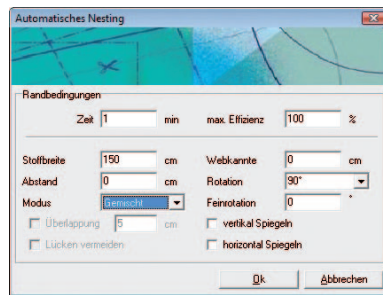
Automatisches Nesting

Randbedingungen

Zeit 1 min

max. Effizienz 100 %

Stoffbreite 150 cm

Webkante 0 cm

Abstand 0 cm

Rotation 90°

Modus Gemischt

Feinrotation 0 °

Überlappung 5 cm

vertikal Spiegeln

Lücken vermeiden

horizontal Spiegeln

Ok

Abbrechen